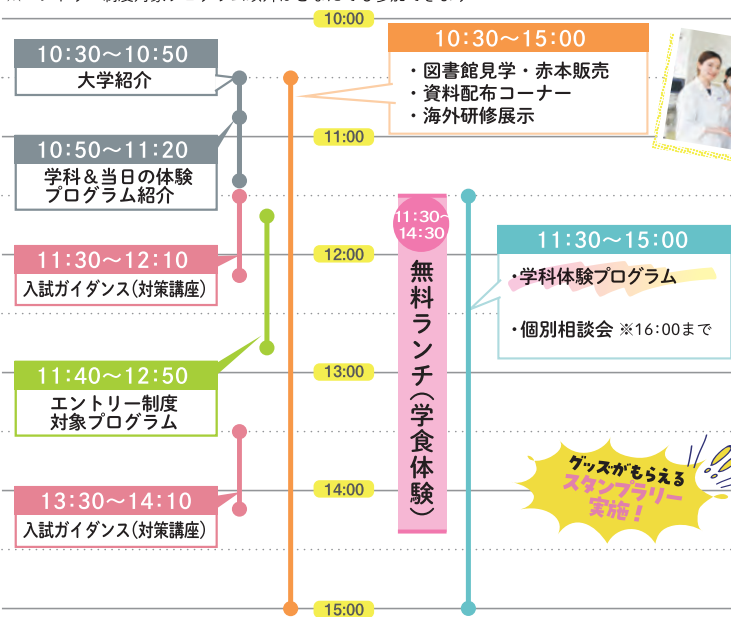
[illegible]

10:00

10:30～10:50
大学紹介

10:50～11:20
学科＆当日の体験プログラム紹介

11:30～12:10
入試ガイダンス(対策講座)

11:40～12:50
エントリー制度対象プログラム

13:30～14:10
入試ガイダンス(対策講座)

11:00

12:00

13:00

14:00

15:00

10:30～15:00
・図書館見学・赤本販売
・資料配布コーナー
・海外研修展示

11:30～14:30
無料ランチ(学食体験)

11:30～15:00
・学科体験プログラム
・個別相談会 ※16:00まで

グッズがもらえる
スタンプラリー
実施！